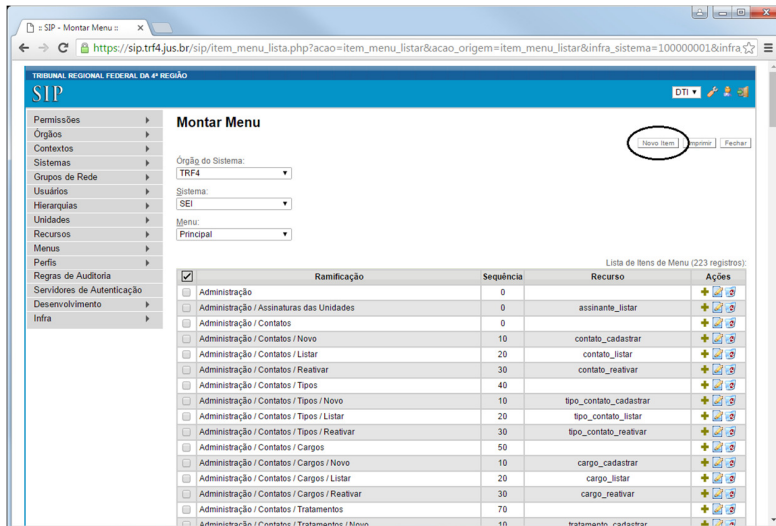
:: SIP - Montar Menu ::

https://sip.trf4.jus.br/sip/item_menu_lista.php?acao=item_menu_listar&acao_origem=item_menu_listar&infra_sistema=100000001&infra

TRIBUNAL REGIONAL FEDERAL DA 4ª REGIÃO

SIP

DTI

Permissões
Órgãos
Contextos
Sistemas
Grupos de Rede
Usuários
Hierarquias
Unidades
Recursos
Menus
Perfis
Regras de Auditoria
Servidores de Autenticação
Desenvolvimento
Infra

Montar Menu

Novo Item Imprimir Fechar

Órgão do Sistema:
TRF4

Sistema:
SEI

Menu:
Principal

Lista de Itens de Menu (223 registros):

| | Ramificação | Sequência | Recurso | Ações |
|---|---|---|---|---|
| | Administração | 0 | | |
| | Administração / Assinaturas das Unidades | 0 | assinante_listar | |
| | Administração / Contatos | 0 | | |
| | Administração / Contatos / Novo | 10 | contato_cadastrar | |
| | Administração / Contatos / Listar | 20 | contato_listar | |
| | Administração / Contatos / Reativar | 30 | contato_reativar | |
| | Administração / Contatos / Tipos | 40 | | |
| | Administração / Contatos / Tipos / Novo | 10 | tipo_contato_cadastrar | |
| | Administração / Contatos / Tipos / Listar | 20 | tipo_contato_listar | |
| | Administração / Contatos / Tipos / Reativar | 30 | tipo_contato_reativar | |
| | Administração / Contatos / Cargos | 50 | | |
| | Administração / Contatos / Cargos / Novo | 10 | cargo_cadastrar | |
| | Administração / Contatos / Cargos / Listar | 20 | cargo_listar | |
| | Administração / Contatos / Cargos / Reativar | 30 | cargo_reativar | |
| | Administração / Contatos / Tratamentos | 70 | | |
| | Administração / Contatos / Tratamentos / Novo | 10 | tratamento_cadastrar | |